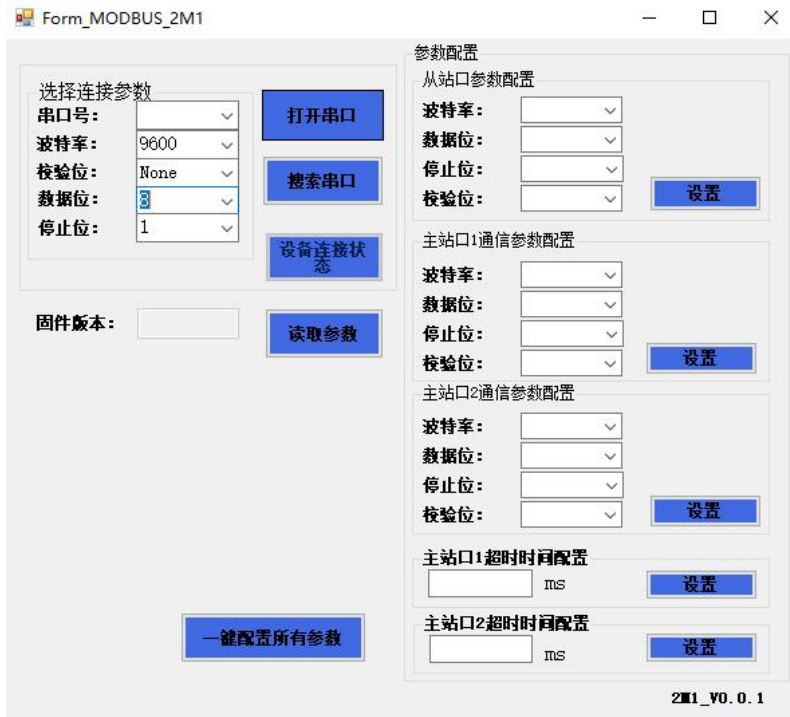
Form_MODBUS_2M1

选择连接参数
串口号：
波特率： 9600
校验位： None
数据位： 8
停止位： 1

打开串口
搜索串口
设备连接状态

固件版本：
读取参数

一键配置所有参数

参数配置
从站口参数配置
波特率：
数据位：
停止位：
校验位：
设置

主站口1通信参数配置
波特率：
数据位：
停止位：
校验位：
设置

主站口2通信参数配置
波特率：
数据位：
停止位：
校验位：
设置

主站口1超时时间配置
ms
设置

主站口2超时时间配置
ms
设置

2M1_V0.0.1